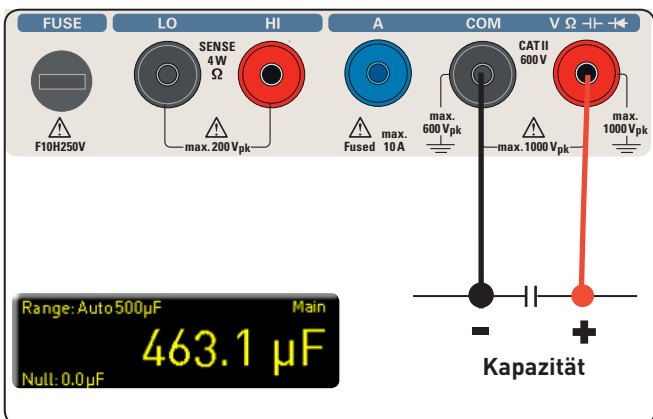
FUSE

LO

HI

A

COM

V Ω ⊣⊢ ⊣◄

SENSE
4 W
Ω

CAT II
600 V

⚠
F10H250V

⚠
max. 200 V$_{pk}$

⚠
Fused

max.
10 A

max.
600 V$_{pk}$

⚠
max. 1000 V$_{pk}$

max.
1000 V$_{pk}$

Range: Auto 500µF

Main

463.1 µF

Null: 0.0µF

-

+

Kapazität